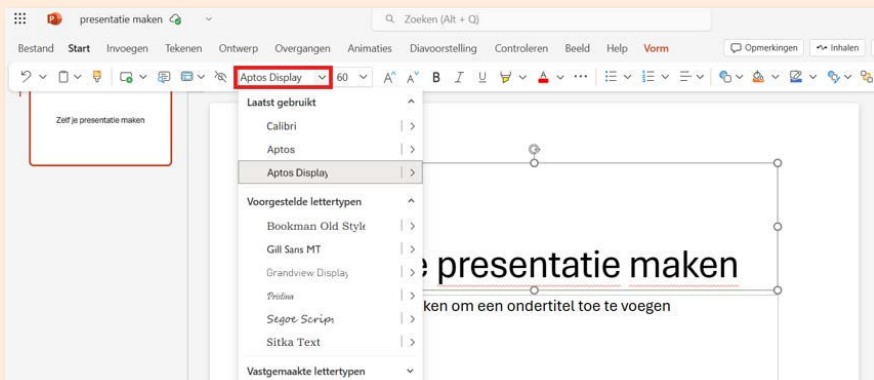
presentatie maken

Zoeken (Alt + Q)

Bestand Start Invoegen Tekenen Ontwerp Overgangen Animaties Diavoorstelling Controleren Beeld Help Vorm

Opmerkingen Inhalen

Aptos Display 60

Zelf je presentatie maken

Laatst gebruikt

Calibri

Aptos

Aptos Display

Voorgestelde lettertypen

Bookman Old Style

Gill Sans MT

Grandview Display

Pristina

Segoe Script

Sitka Text

Vastgemaakte lettertypen

e presentatie maken

ken om een ondertitel toe te voegen